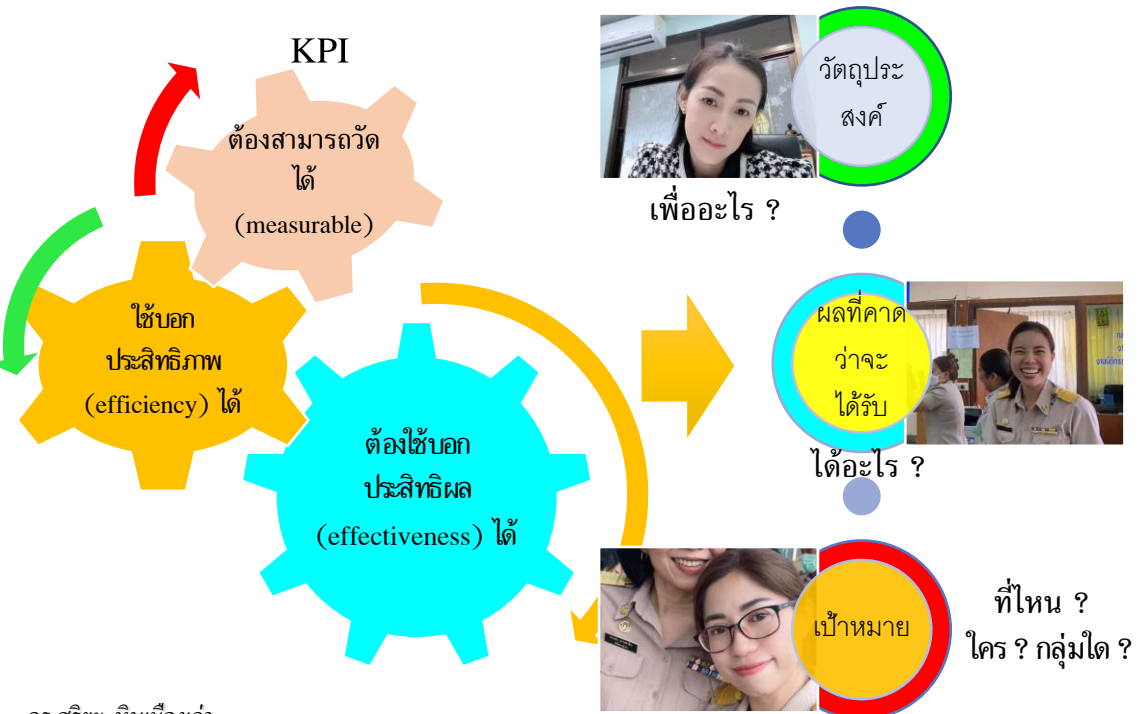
KPI

ต้องสามารถวัดได้ (measurable)

ใช้บอกประสิทธิภาพ (efficiency) ได้

ต้องใช้บอกประสิทธิผล (effectiveness) ได้

วัตถุประสงค์

เพื่ออะไร ?

ผลที่คาดว่าจะได้รับ

ได้อะไร ?

เป้าหมาย

ที่ไหน ?
ใคร ? กลุ่มใด ?

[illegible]